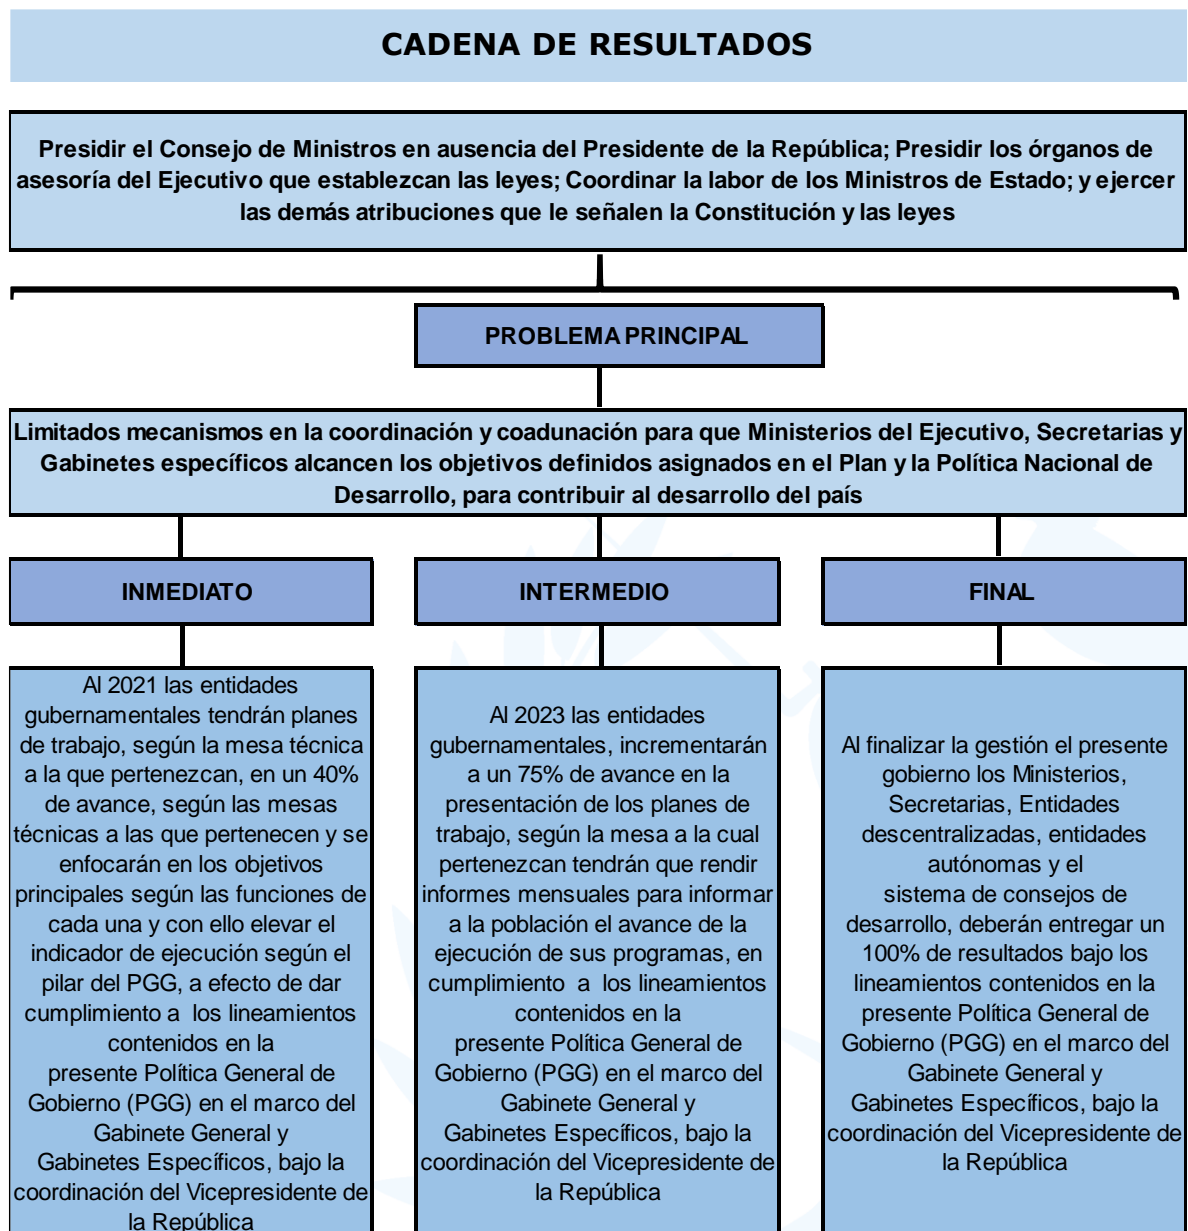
CADENA DE RESULTADOS

Presidir el Consejo de Ministros en ausencia del Presidente de la República; Presidir los órganos de asesoría del Ejecutivo que establezcan las leyes; Coordinar la labor de los Ministros de Estado; y ejercer las demás atribuciones que le señalen la Constitución y las leyes

PROBLEMA PRINCIPAL

Limitados mecanismos en la coordinación y coadunación para que Ministerios del Ejecutivo, Secretarias y Gabinetes específicos alcancen los objetivos definidos asignados en el Plan y la Política Nacional de Desarrollo, para contribuir al desarrollo del país

INMEDIATO

Al 2021 las entidades gubernamentales tendrán planes de trabajo, según la mesa técnica a la que pertenezcan, en un 40% de avance, según las mesas técnicas a las que pertenecen y se enfocarán en los objetivos principales según las funciones de cada una y con ello elevar el indicador de ejecución según el pilar del PGG, a efecto de dar cumplimiento a los lineamientos contenidos en la presente Política General de Gobierno (PGG) en el marco del Gabinete General y Gabinetes Específicos, bajo la coordinación del Vicepresidente de la República

INTERMEDIO

Al 2023 las entidades gubernamentales, incrementarán a un 75% de avance en la presentación de los planes de trabajo, según la mesa a la cual pertenezcan tendrán que rendir informes mensuales para informar a la población el avance de la ejecución de sus programas, en cumplimiento a los lineamientos contenidos en la presente Política General de Gobierno (PGG) en el marco del Gabinete General y Gabinetes Específicos, bajo la coordinación del Vicepresidente de la República

FINAL

Al finalizar la gestión el presente gobierno los Ministerios, Secretarias, Entidades descentralizadas, entidades autónomas y el sistema de consejos de desarrollo, deberán entregar un 100% de resultados bajo los lineamientos contenidos en la presente Política General de Gobierno (PGG) en el marco del Gabinete General y Gabinetes Específicos, bajo la coordinación del Vicepresidente de la República